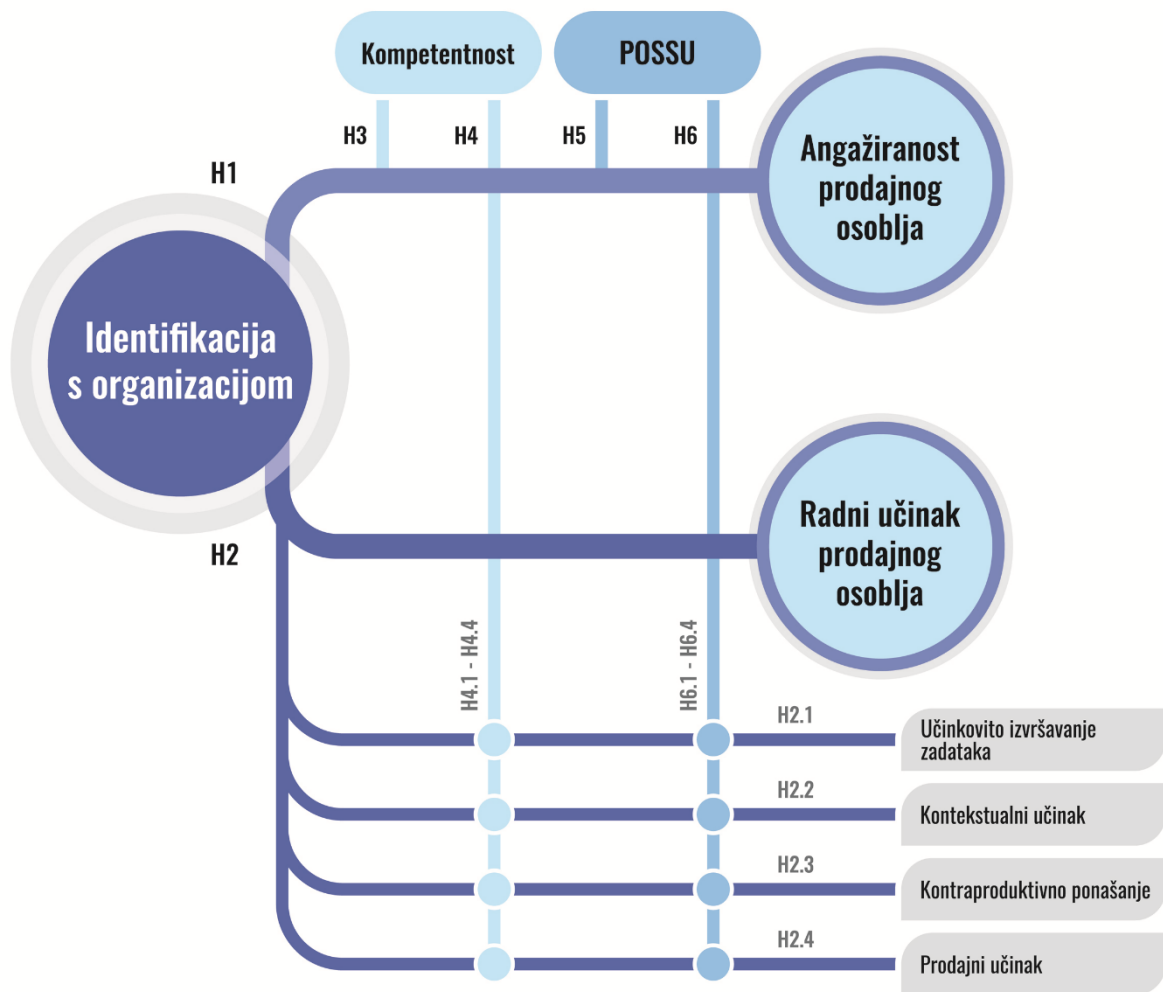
Kompetentnost

POSSU

H3

H4

H5

H6

H1

Angažiranost prodajnog osoblja

Identifikacija s organizacijom

Radni učinak prodajnog osoblja

H2

H4.1 - H4.4

H6.1 - H6.4

H2.1

Učinkovito izvršavanje zadataka

H2.2

Kontekstualni učinak

H2.3

Kontraproduktivno ponašanje

H2.4

Prodajni učinak